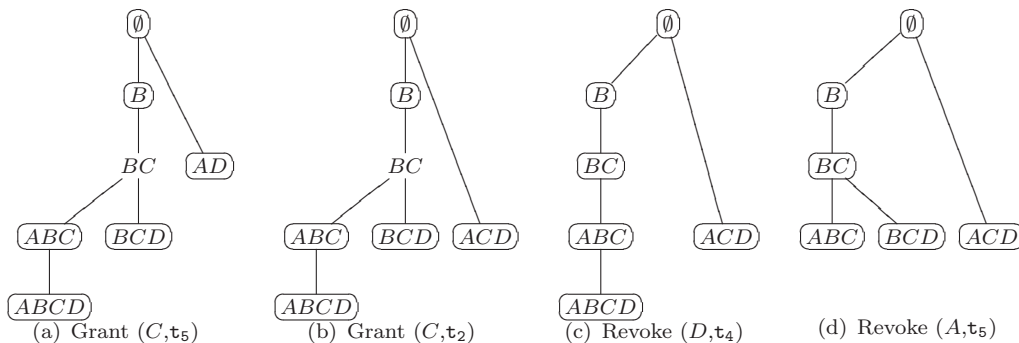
$\emptyset$

$B$

$BC$

$AD$

$ABC$

$BCD$

$ABCD$

(a) Grant $(C,\mathtt{t}_5)$

$\emptyset$

$B$

$BC$

$ABC$

$BCD$

$ACD$

$ABCD$

(b) Grant $(C,\mathtt{t}_2)$

$\emptyset$

$B$

$BC$

$ABC$

$ACD$

$ABCD$

(c) Revoke $(D,\mathtt{t}_4)$

$\emptyset$

$B$

$BC$

$ABC$

$BCD$

$ACD$

(d) Revoke $(A,\mathtt{t}_5)$